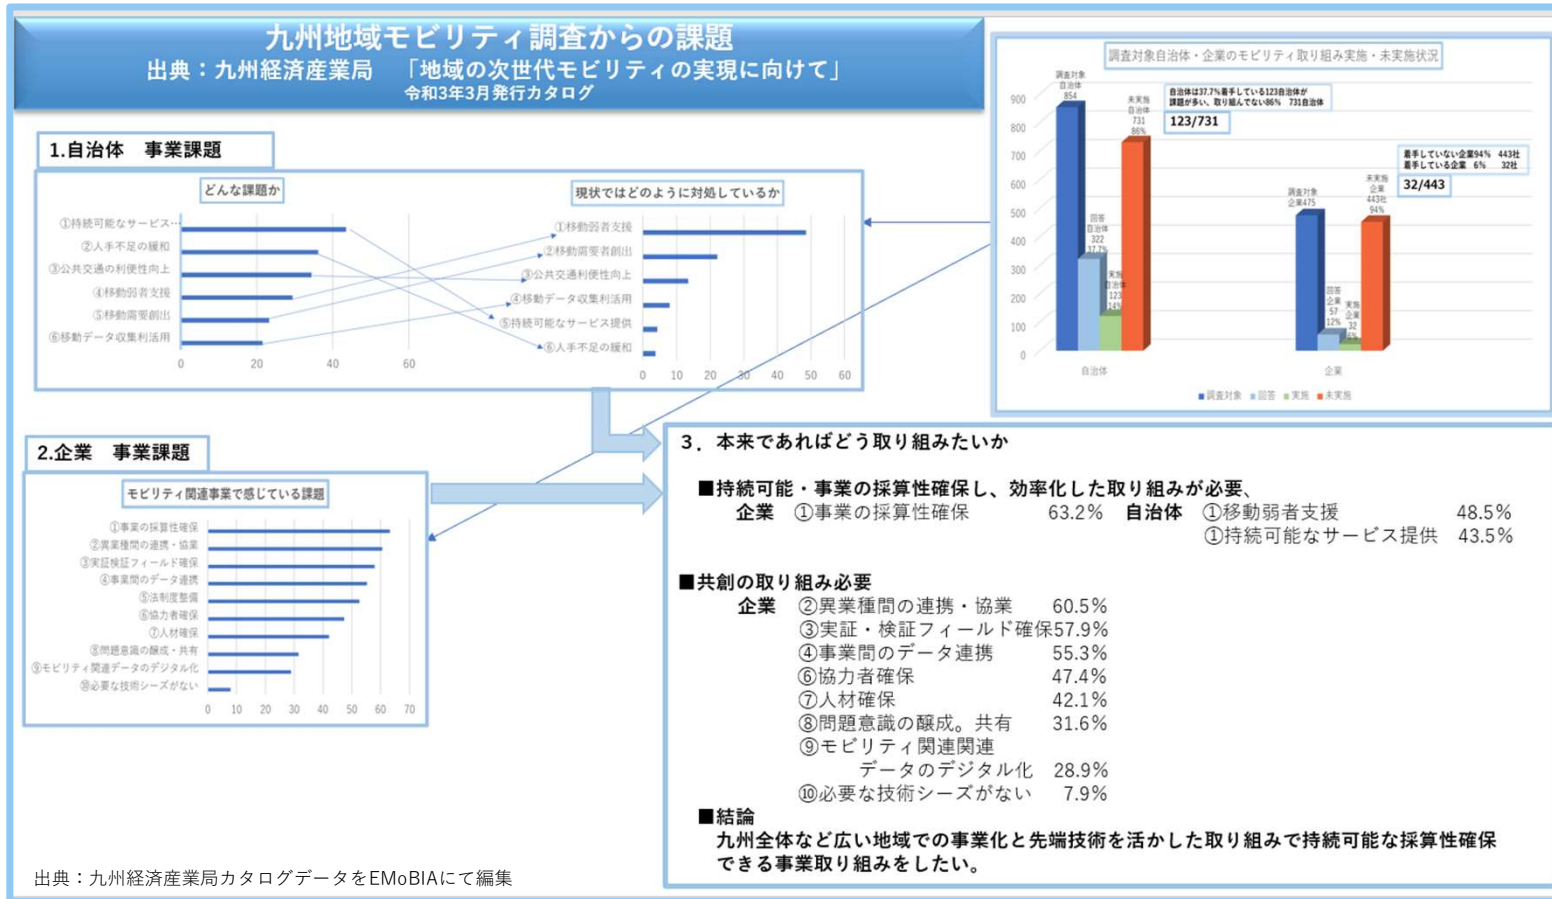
九州地域モビリティ調査からの課題
出典：九州経済産業局　「地域の次世代モビリティの実現に向けて」
令和3年3月発行カタログ

1.自治体　事業課題

どんな課題か

①持続可能なサービス…
②人手不足の緩和
③公共交通の利便性向上
④移動弱者支援
⑤移動需要創出
⑥移動データ収集利活用

0　20　40　60

現状ではどのように対処しているか

①移動弱者支援
②移動需要者創出
③公共交通利便性向上
④移動データ収集利活用
⑤持続可能なサービス提供
⑥人手不足の緩和

0　10　20　30　40　50　60

調査対象自治体・企業のモビリティ取り組み実施・未実施状況

自治体は37.7%着手している123自治体が課題が多い、取り組んでない86%　731自治体

123/731

着手していない企業94%　443社
着手している企業　6%　32社

32/443

900
800
700
600
500
400
300
200
100
0

調査対象自治体854
回答自治体322 37.7%
実施自治体123 14%
未実施自治体731 86%

調査対象企業475
回答企業57 12%
実施企業32 6%
未実施企業443社 94%

自治体　企業

■調査対象　■回答　■実施　■未実施

2.企業　事業課題

モビリティ関連事業で感じている課題

①事業の採算性確保
②異業種間の連携・協業
③実証検証フィールド確保
④事業間のデータ連携
⑤法制度整備
⑥協力者確保
⑦人材確保
⑧問題意識の醸成・共有
⑨モビリティ関連データのデジタル化
⑩必要な技術シーズがない

0　10　20　30　40　50　60　70

3．本来であればどう取り組みたいか

■持続可能・事業の採算性確保し、効率化した取り組みが必要、
企業　①事業の採算性確保　63.2%　自治体　①移動弱者支援　48.5%
①持続可能なサービス提供　43.5%

■共創の取り組み必要
企業　②異業種間の連携・協業　60.5%
③実証・検証フィールド確保57.9%
④事業間のデータ連携　55.3%
⑥協力者確保　47.4%
⑦人材確保　42.1%
⑧問題意識の醸成。共有　31.6%
⑨モビリティ関連関連データのデジタル化　28.9%
⑩必要な技術シーズがない　7.9%

■結論
九州全体など広い地域での事業化と先端技術を活かした取り組みで持続可能な採算性確保できる事業取り組みをしたい。

出典：九州経済産業局カタログデータをEMoBIAにて編集